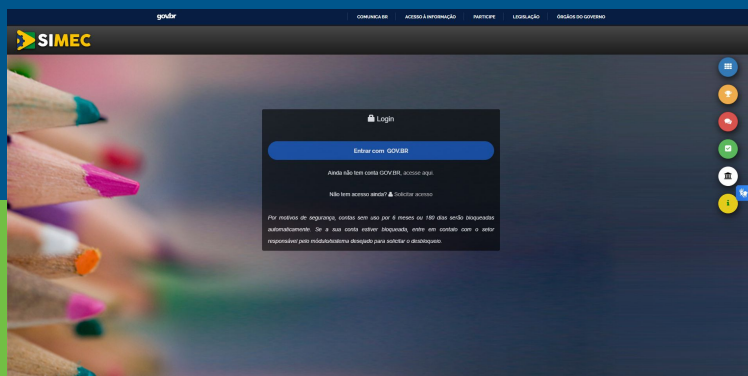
gov.br

COMUNICA BR | ACESSO À INFORMAÇÃO | PARTICIPE | LEGISLAÇÃO | ÓRGÃOS DO GOVERNO

SIMEC

Login

Entrar com GOV.BR

Ainda não tem conta GOV.BR, acesse aqui.

Não tem acesso ainda? Solicitar acesso

Por motivos de segurança, contas sem uso por 6 meses ou 180 dias serão bloqueadas automaticamente. Se a sua conta estiver bloqueada, entre em contato com o setor responsável pelo módulo/sistema desejado para solicitar o desbloqueio.